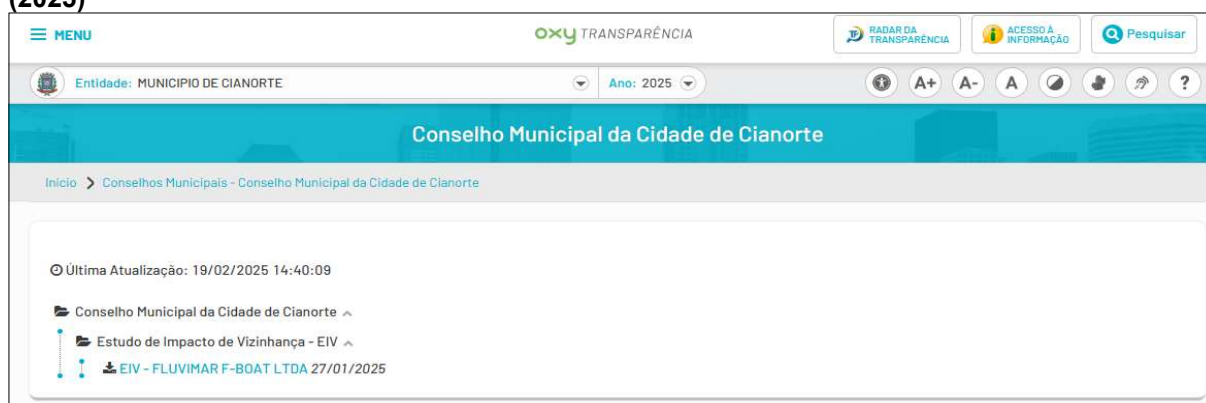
(2025)

MENU

OXY TRANSPARÊNCIA

RADAR DA TRANSPARÊNCIA

ACESSO À INFORMAÇÃO

Pesquisar

Entidade: MUNICIPIO DE CIANORTE

Ano: 2025

A+ A- A ?

Conselho Municipal da Cidade de Cianorte

Inicio > Conselhos Municipais - Conselho Municipal da Cidade de Cianorte

Última Atualização: 19/02/2025 14:40:09

Conselho Municipal da Cidade de Cianorte

Estudo de Impacto de Vizinhança - EIV

EIV - FLUVIMAR F-BOAT LTDA 27/01/2025